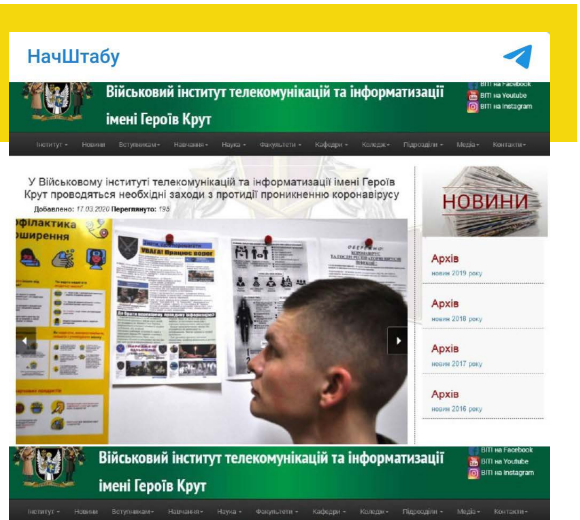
НачШтабу

Військовий інститут телекомунікацій та інформатизації імені Героїв Крут

ВІТІ на Facebook
ВІТІ на Youtube
ВІТІ на Instagram

Інститут ▾ Новини Вступникам ▾ Навчання ▾ Наука ▾ Факультети ▾ Кафедри ▾ Коледж ▾ Підрозділи ▾ Медіа ▾ Контакти ▾

У Військовому інституті телекомунікацій та інформатизації імені Героїв Крут проводяться необхідні заходи з протидії проникненню коронавірусу

Добавлено: 17.03.2020 Переглянуто: 198

філактика ширення

УВАГА! Вирішує все

НОВИНИ

Архів
новин 2019 року

Архів
новин 2018 року

Архів
новин 2017 року

Архів
новин 2016 року

Військовий інститут телекомунікацій та інформатизації імені Героїв Крут

ВІТІ на Facebook
ВІТІ на Youtube
ВІТІ на Instagram

Інститут ▾ Новини Вступникам ▾ Навчання ▾ Наука ▾ Факультети ▾ Кафедри ▾ Коледж ▾ Підрозділи ▾ Медіа ▾ Контакти ▾